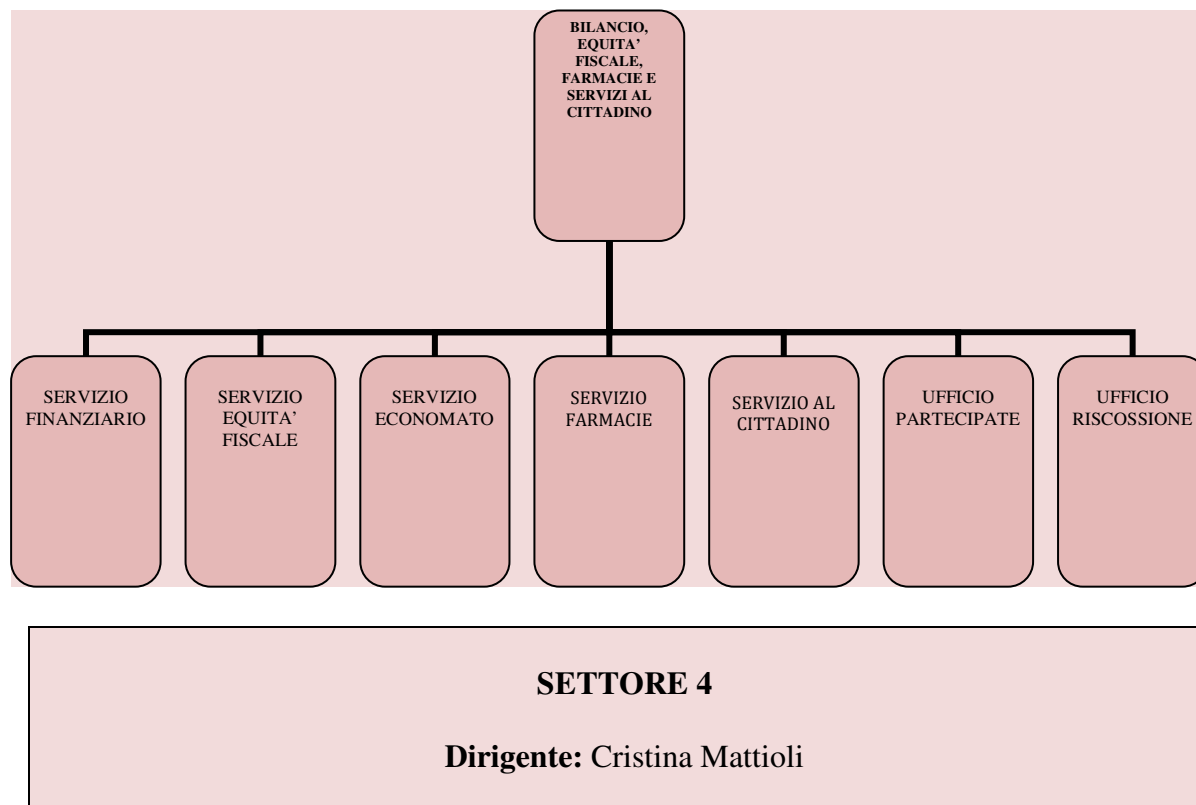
BILANCIO, EQUITA' FISCALE, FARMACIE E SERVIZI AL CITTADINO

SERVIZIO FINANZIARIO

SERVIZIO EQUITA' FISCALE

SERVIZIO ECONOMATO

SERVIZIO FARMACIE

SERVIZIO AL CITTADINO

UFFICIO PARTECIPATE

UFFICIO RISCOSSIONE

SETTORE 4

Dirigente: Cristina Mattioli